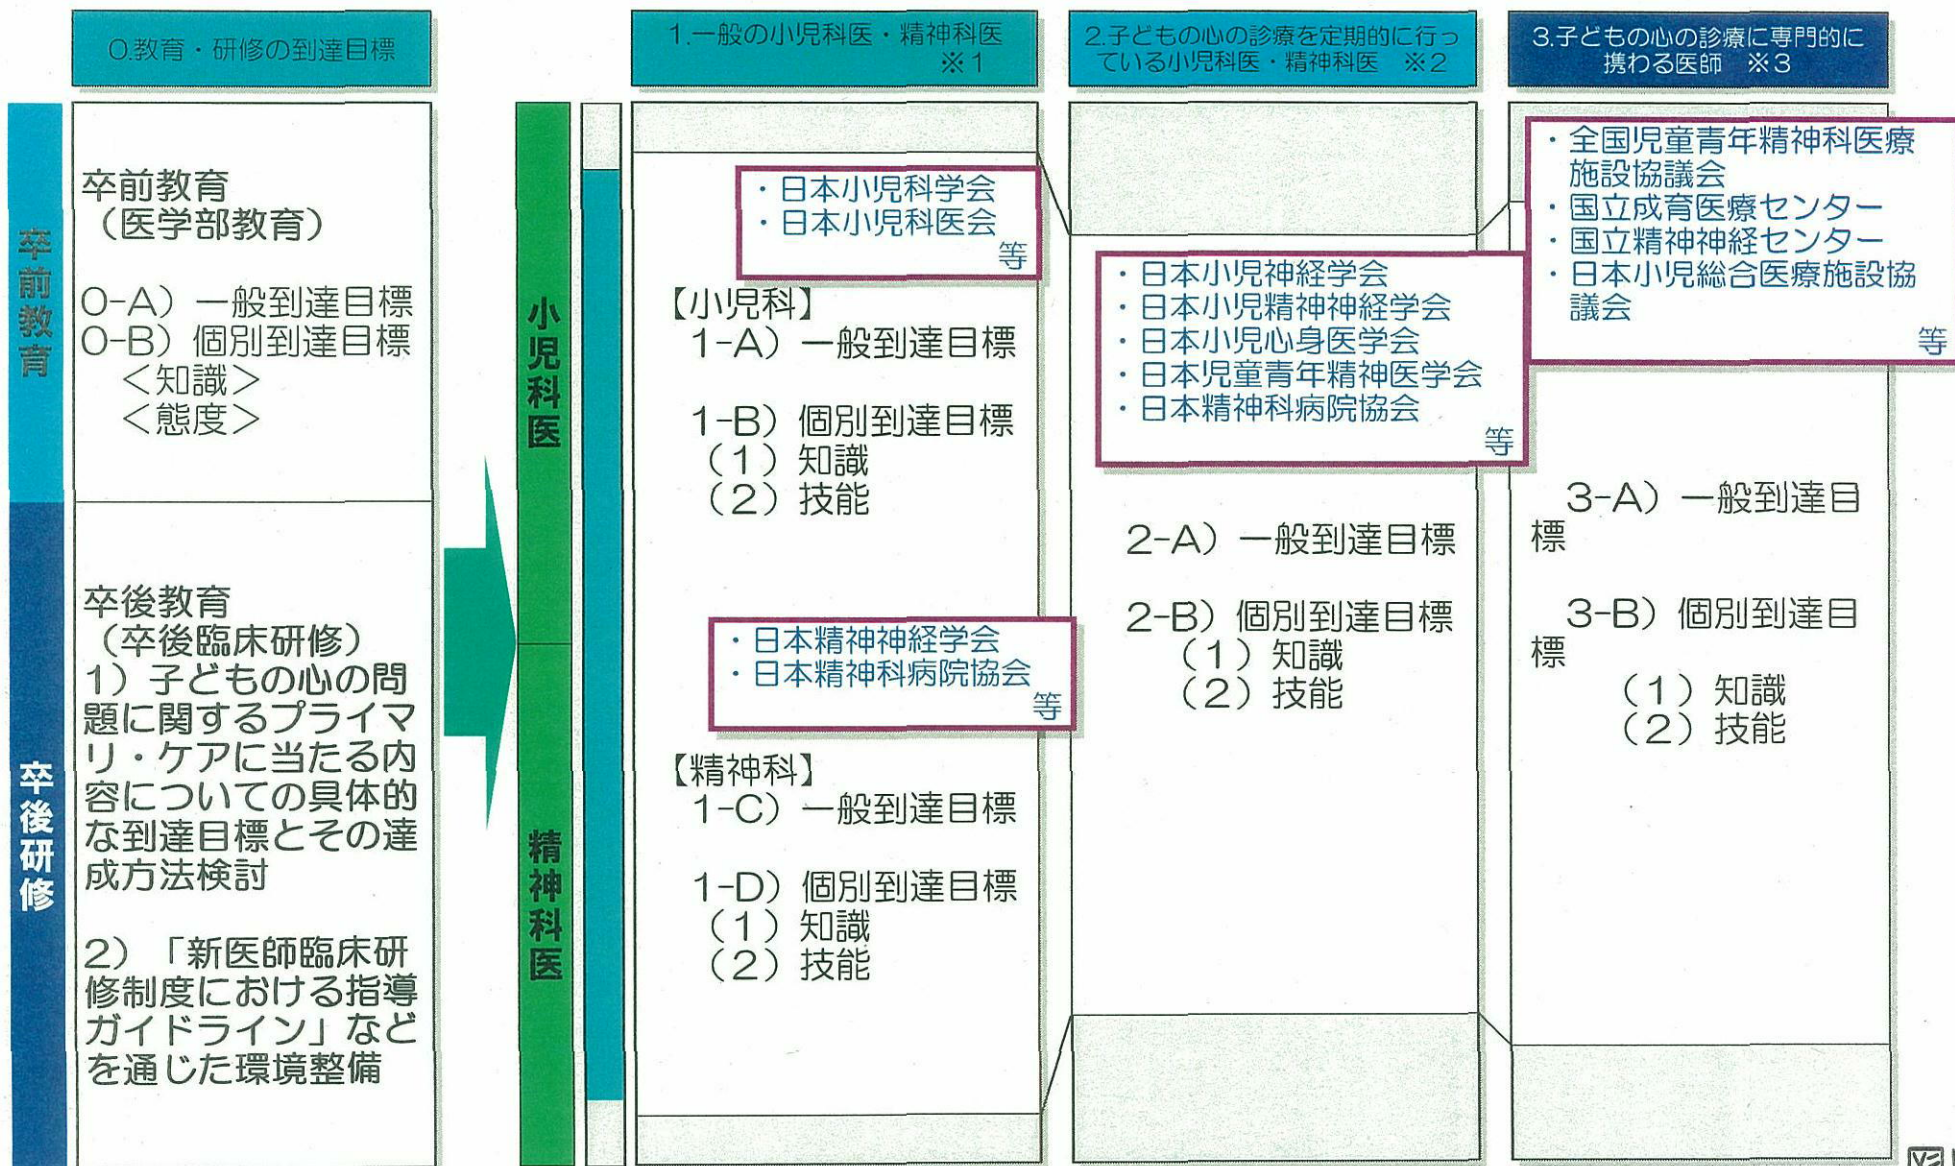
0.教育・研修の到達目標

1.一般の小児科医・精神科医 ※1

2.子どもの心の診療を定期的に行っている小児科医・精神科医 ※2

3.子どもの心の診療に専門的に携わる医師 ※3

卒前教育

卒前教育
（医学部教育）

0-A）一般到達目標
0-B）個別到達目標
＜知識＞
＜態度＞

卒後研修

卒後教育
（卒後臨床研修）
1）子どもの心の問題に関するプライマリ・ケアに当たる内容についての具体的な到達目標とその達成方法検討

2）「新医師臨床研修制度における指導ガイドライン」などを通じた環境整備

小児科医

精神科医

・日本小児科学会
・日本小児科医会
等

【小児科】
1-A）一般到達目標

1-B）個別到達目標
（1）知識
（2）技能

・日本精神神経学会
・日本精神科病院協会
等

【精神科】
1-C）一般到達目標

1-D）個別到達目標
（1）知識
（2）技能

・日本小児神経学会
・日本小児精神神経学会
・日本小児心身医学会
・日本児童青年精神医学会
・日本精神科病院協会
等

2-A）一般到達目標

2-B）個別到達目標
（1）知識
（2）技能

・全国児童青年精神科医療施設協議会
・国立成育医療センター
・国立精神神経センター
・日本小児総合医療施設協議会
等

3-A）一般到達目標

3-B）個別到達目標
（1）知識
（2）技能